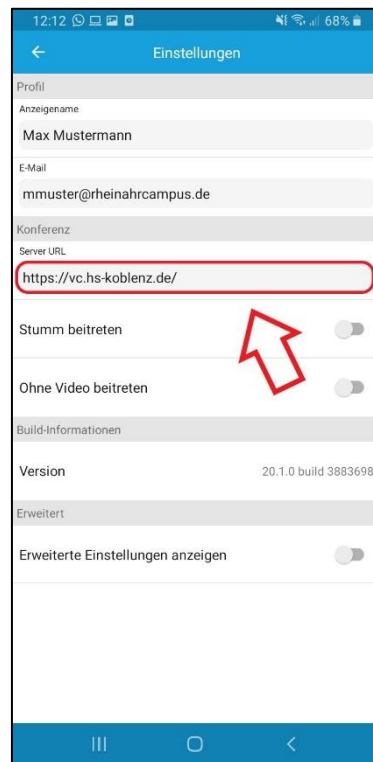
12:12 68%

Einstellungen

Profil

Anzeigename

Max Mustermann

E-Mail

mmuster@rheinahrcampus.de

Konferenz

Server URL

https://vc.hs-koblenz.de/

Stumm beitreten

Ohne Video beitreten

Build-Informationen

Version

20.1.0 build 3883698

Erweitert

Erweiterte Einstellungen anzeigen